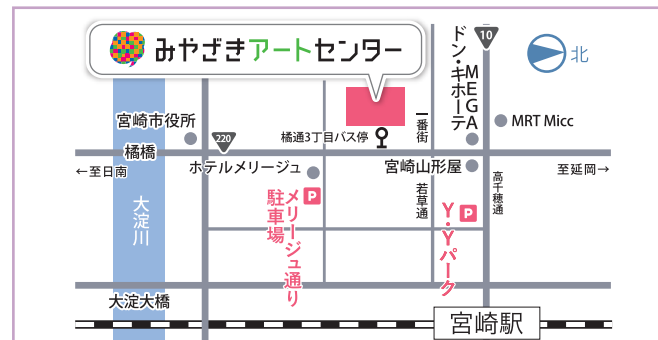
みやざきアートセンター

宮崎市役所

橘橋

←至日南

大淀川

大淀大橋

220

橘通3丁目バス停

一番街

ドン・キホーテ MEGA

10

北

MRT Micc

ホテルメリージュ

宮崎山形屋

至延岡→

高千穂通

P 駐車場

メリージュ通り

若草通

Y・Yパーク P

宮崎駅